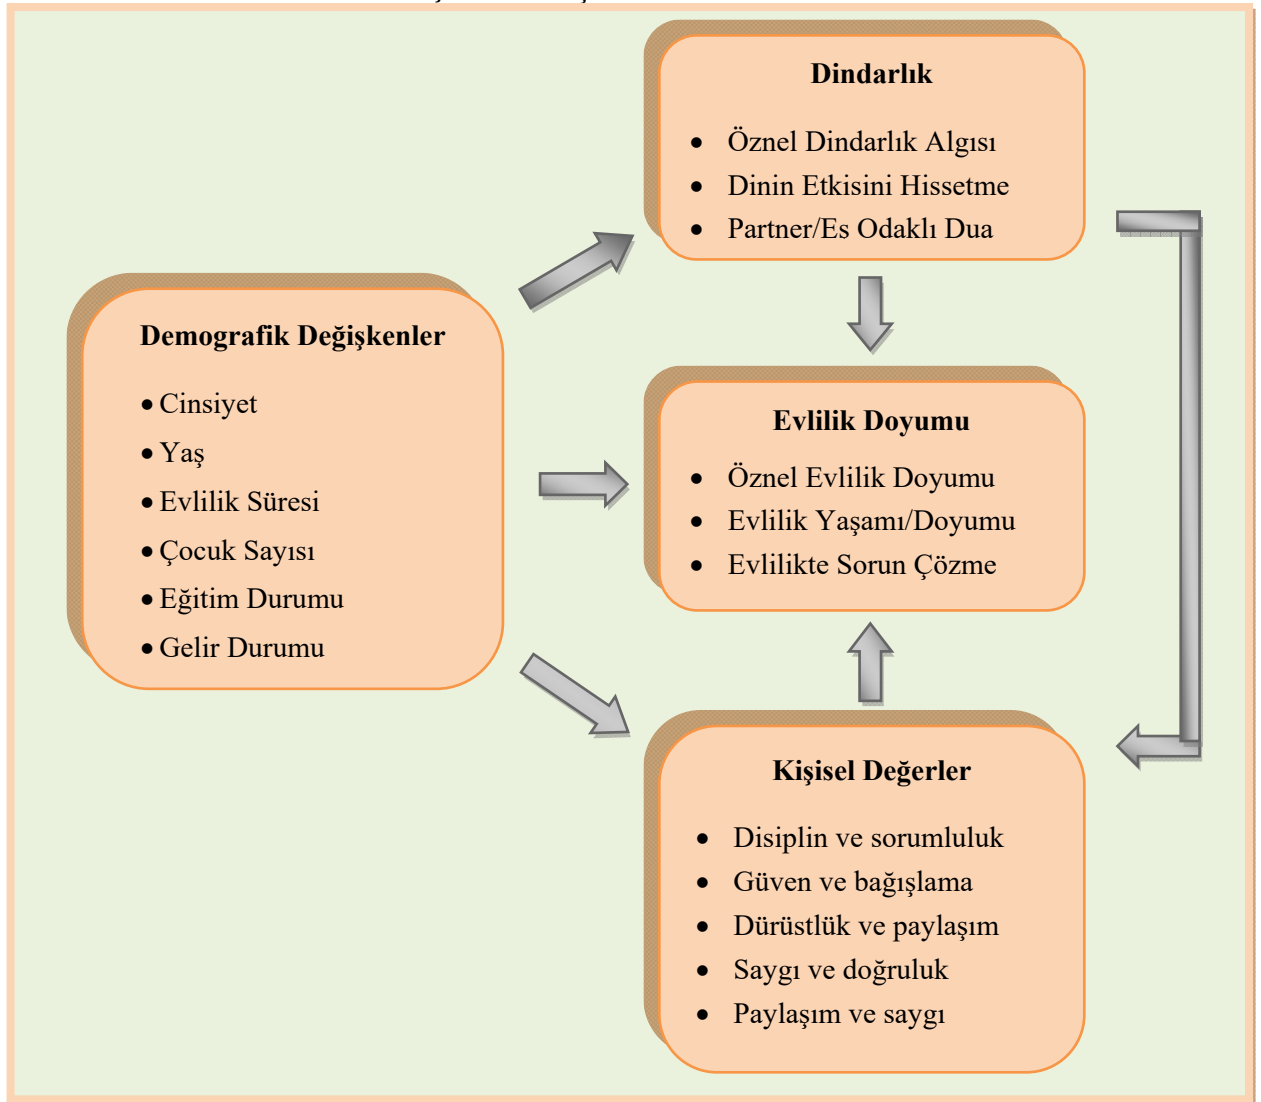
Dindarlık

- Öznel Dindarlık Algısı
- Dinin Etkisini Hissetme
- Partner/Es Odaklı Dua

Demografik Değişkenler

- Cinsiyet
- Yaş
- Evlilik Süresi
- Çocuk Sayısı
- Eğitim Durumu
- Gelir Durumu

Evlilik Doyumu

- Öznel Evlilik Doyumu
- Evlilik Yaşamı/Doyumu
- Evlilikte Sorun Çözme

Kişisel Değerler

- Disiplin ve sorumluluk
- Güven ve bağışlama
- Dürüstlük ve paylaşım
- Saygı ve doğruluk
- Paylaşım ve saygı